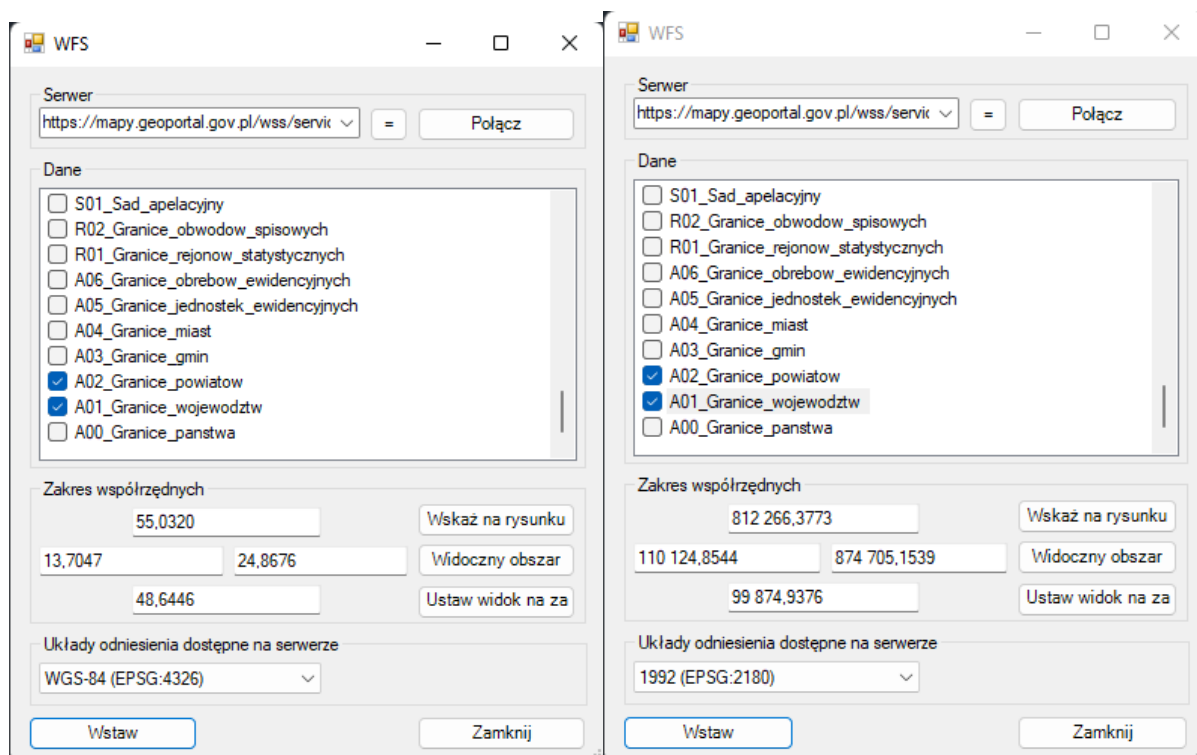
WFS

Serwer
https://mapy.geoportal.gov.pl/wss/servic
=
Połącz

Dane
S01_Sad_apelacyjny
R02_Granice_obwodow_spisowych
R01_Granice_rejonow_statystycznych
A06_Granice_obrebow_ewidencyjnych
A05_Granice_jednostek_ewidencyjnych
A04_Granice_miast
A03_Granice_gmin
A02_Granice_powiatow
A01_Granice_wojewodztw
A00_Granice_panstwa

Zakres współrzędnych
55,0320
Wskaż na rysunku
13,7047
24,8676
Widoczny obszar
48,6446
Ustaw widok na za

Układy odniesienia dostępne na serwerze
WGS-84 (EPSG:4326)

Wstaw
Zamknij

WFS

Serwer
https://mapy.geoportal.gov.pl/wss/servic
=
Połącz

Dane
S01_Sad_apelacyjny
R02_Granice_obwodow_spisowych
R01_Granice_rejonow_statystycznych
A06_Granice_obrebow_ewidencyjnych
A05_Granice_jednostek_ewidencyjnych
A04_Granice_miast
A03_Granice_gmin
A02_Granice_powiatow
A01_Granice_wojewodztw
A00_Granice_panstwa

Zakres współrzędnych
812 266,3773
Wskaż na rysunku
110 124,8544
874 705,1539
Widoczny obszar
99 874,9376
Ustaw widok na za

Układy odniesienia dostępne na serwerze
1992 (EPSG:2180)

Wstaw
Zamknij